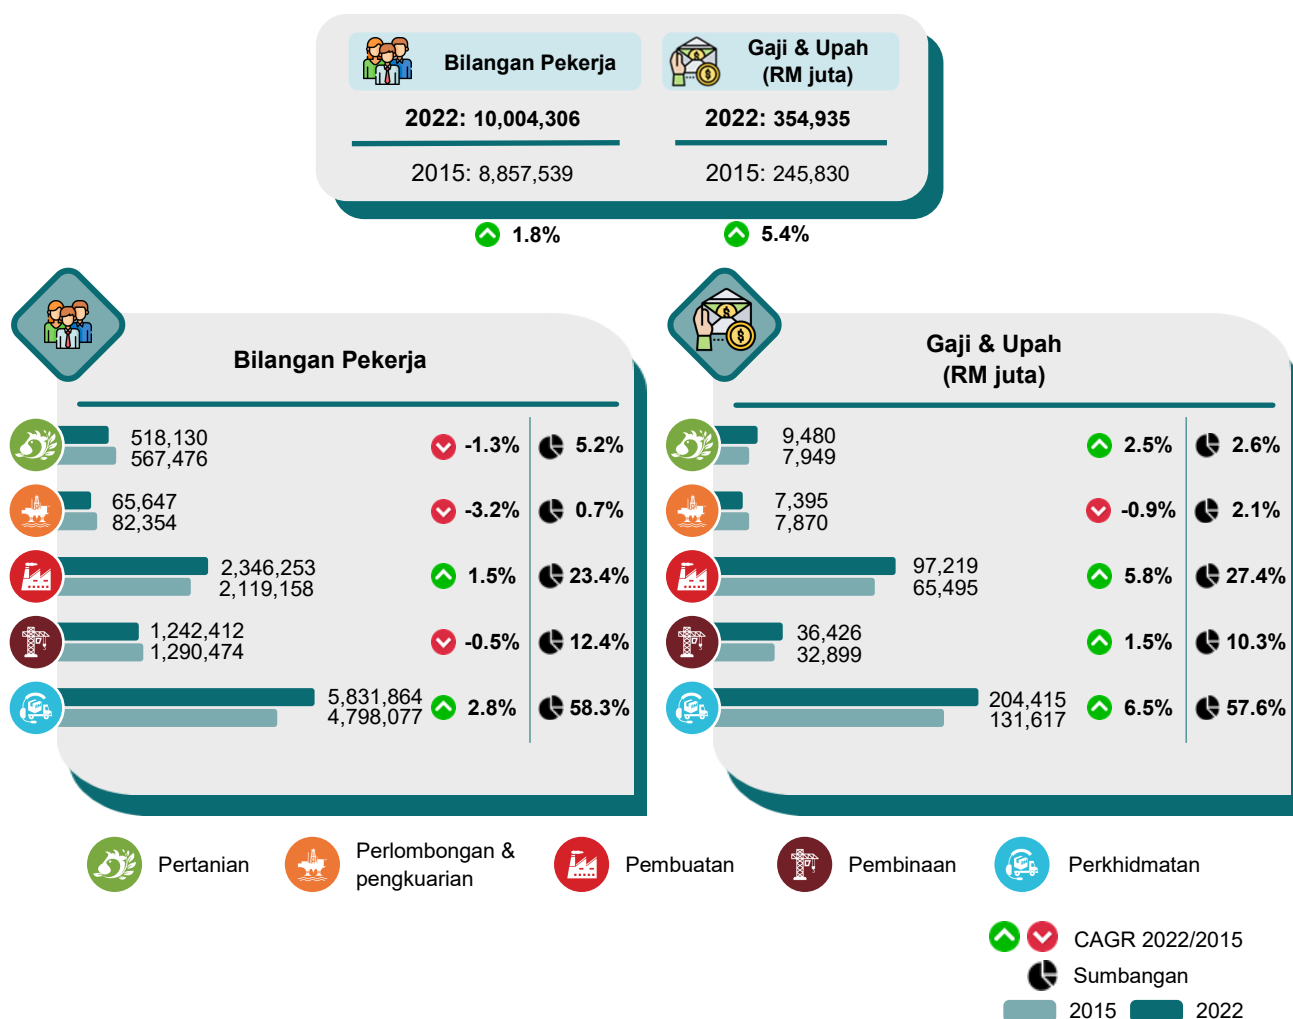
Bilangan Pekerja

Gaji & Upah (RM juta)

2022: 10,004,306

2015: 8,857,539

2022: 354,935

2015: 245,830

1.8%

5.4%

Bilangan Pekerja

518,130
567,476
-1.3%
5.2%

65,647
82,354
-3.2%
0.7%

2,346,253
2,119,158
1.5%
23.4%

1,242,412
1,290,474
-0.5%
12.4%

5,831,864
4,798,077
2.8%
58.3%

Gaji & Upah (RM juta)

9,480
7,949
2.5%
2.6%

7,395
7,870
-0.9%
2.1%

97,219
65,495
5.8%
27.4%

36,426
32,899
1.5%
10.3%

204,415
131,617
6.5%
57.6%

Pertanian

Perlombongan & pengkuarian

Pembuatan

Pembinaan

Perkhidmatan

CAGR 2022/2015

Sumbangan

2015

2022